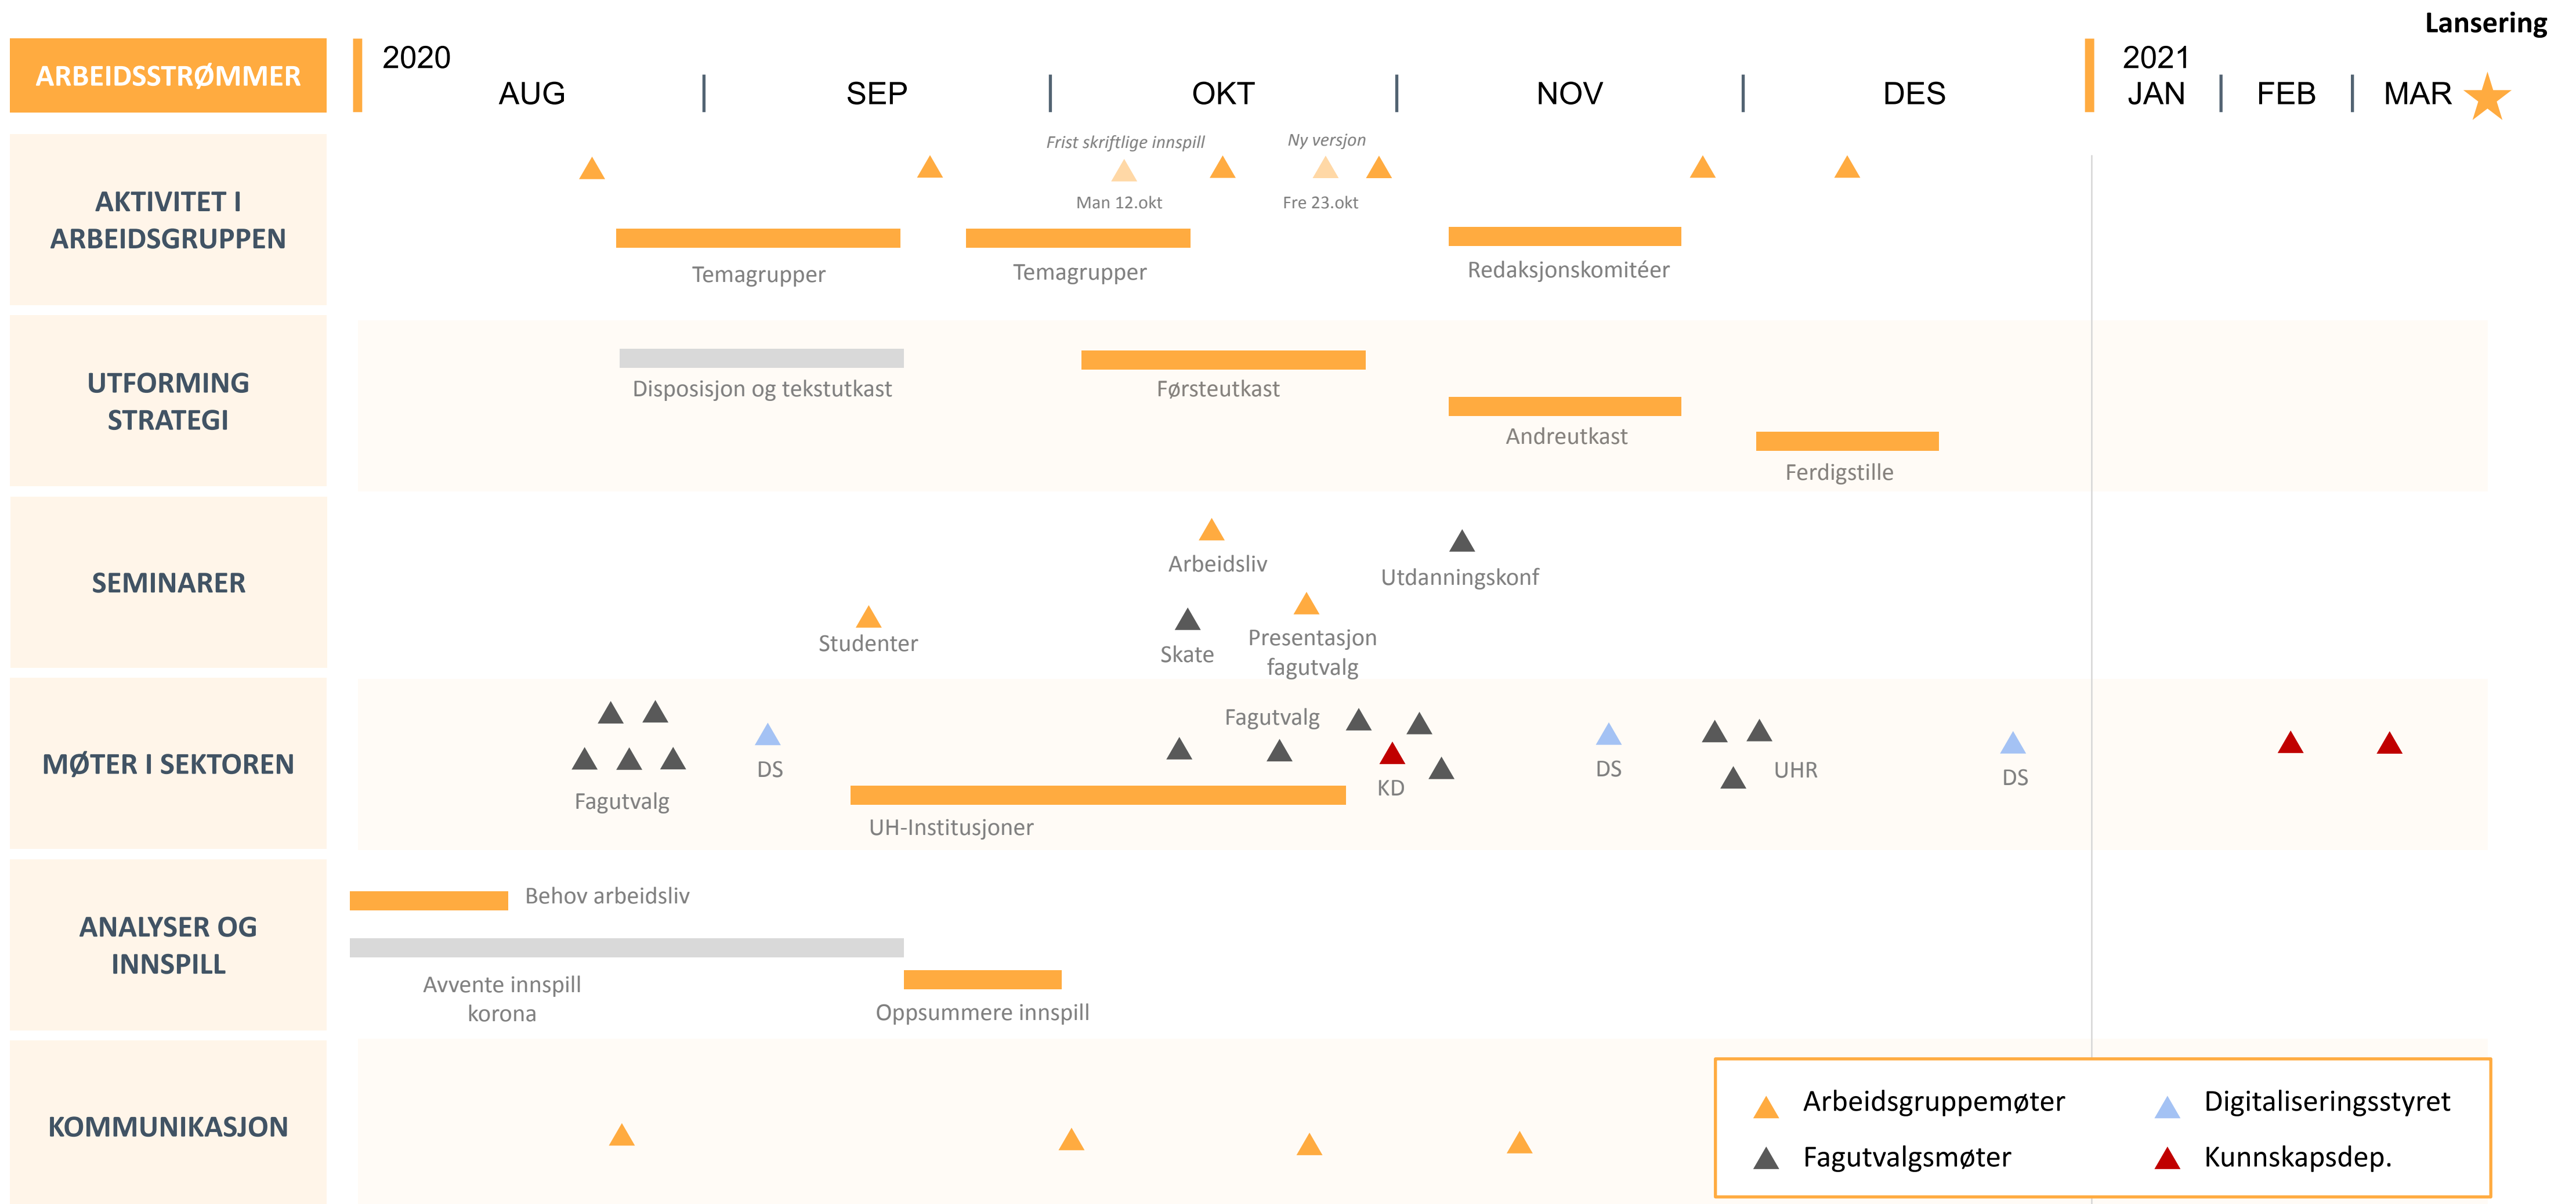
Lansering

ARBEIDSSTRØMMER

2020 AUG | SEP | OKT | NOV | DES

2021 JAN | FEB | MAR

AKTIVITET I ARBEIDSGRUPPEN

Frist skriftlige innspill
Man 12.okt
Ny versjon
Fre 23.okt
Temagrupper
Temagrupper
Redaksjonskomitéer

UTFORMING STRATEGI

Disposisjon og tekstutkast
Førsteutkast
Andreutkast
Ferdigstille

SEMINARER

Arbeidsliv
Utdanningskonf
Studenter
Skate
Presentasjon fagutvalg

MØTER I SEKTOREN

Fagutvalg
DS
Fagutvalg
KD
DS
UHR
DS
UH-Institusjoner

ANALYSER OG INNSPILL

Behov arbeidsliv
Avvente innspill korona
Oppsummere innspill

KOMMUNIKASJON

Arbeidsgruppemøter
Digitaliseringsstyret
Fagutvalgsmøter
Kunnskapsdep.